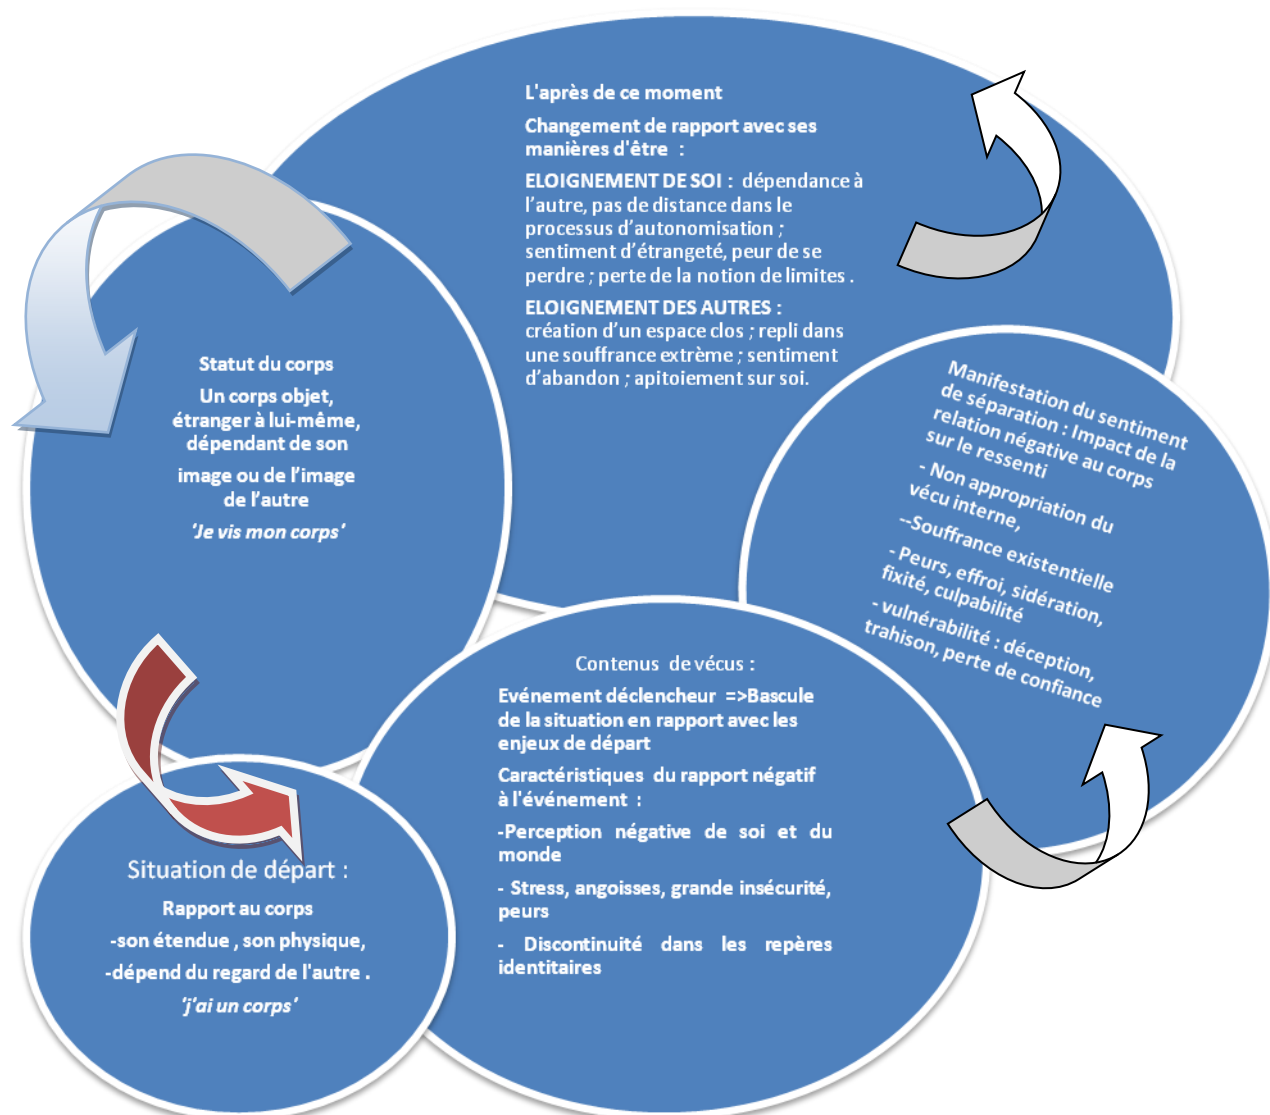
L'après de ce moment

Changement de rapport avec ses manières d'être :

ELOIGNEMENT DE SOI : dépendance à l'autre, pas de distance dans le processus d'autonomisation ; sentiment d'étrangeté, peur de se perdre ; perte de la notion de limites .

ELOIGNEMENT DES AUTRES : création d'un espace clos ; repli dans une souffrance extrême ; sentiment d'abandon ; apitoiement sur soi.

Statut du corps

Un corps objet, étranger à lui-même, dépendant de son image ou de l'image de l'autre

'Je vis mon corps'

Manifestation du sentiment de séparation : Impact de la relation négative au corps sur le ressenti

- Non appropriation du vécu interne,

--Souffrance existentielle

- Peurs, effroi, sidération, fixité, culpabilité

- vulnérabilité : déception, trahison, perte de confiance

Contenus de vécus :

Evénement déclencheur =>Bascule de la situation en rapport avec les enjeux de départ

Caractéristiques du rapport négatif à l'événement :

-Perception négative de soi et du monde

- Stress, angoisses, grande insécurité, peurs

- Discontinuité dans les repères identitaires

Situation de départ :

Rapport au corps

-son étendue , son physique,

-dépend du regard de l'autre .

'j'ai un corps'